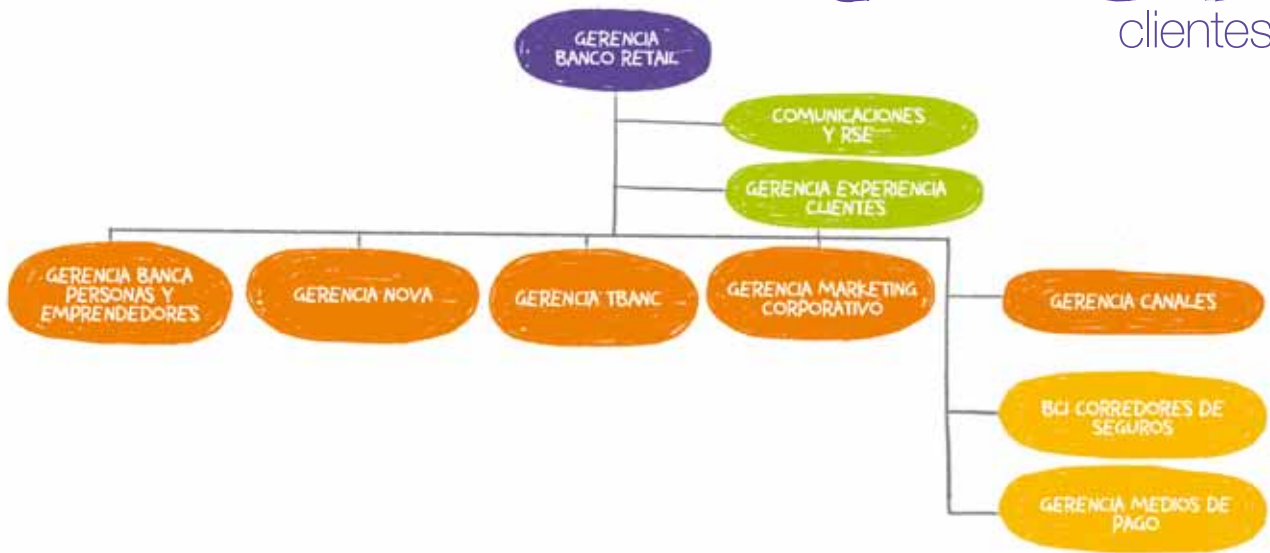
clientes

GERENCIA BANCO RETAIL

COMUNICACIONES Y RSE

GERENCIA EXPERIENCIA CLIENTES

GERENCIA BANCA PERSONAS Y EMPRENDEDORES

GERENCIA NOVA

GERENCIA TBANC

GERENCIA MARKETING CORPORATIVO

GERENCIA CANALES

BCI CORREDORES DE SEGUROS

GERENCIA MEDIOS DE PAGO